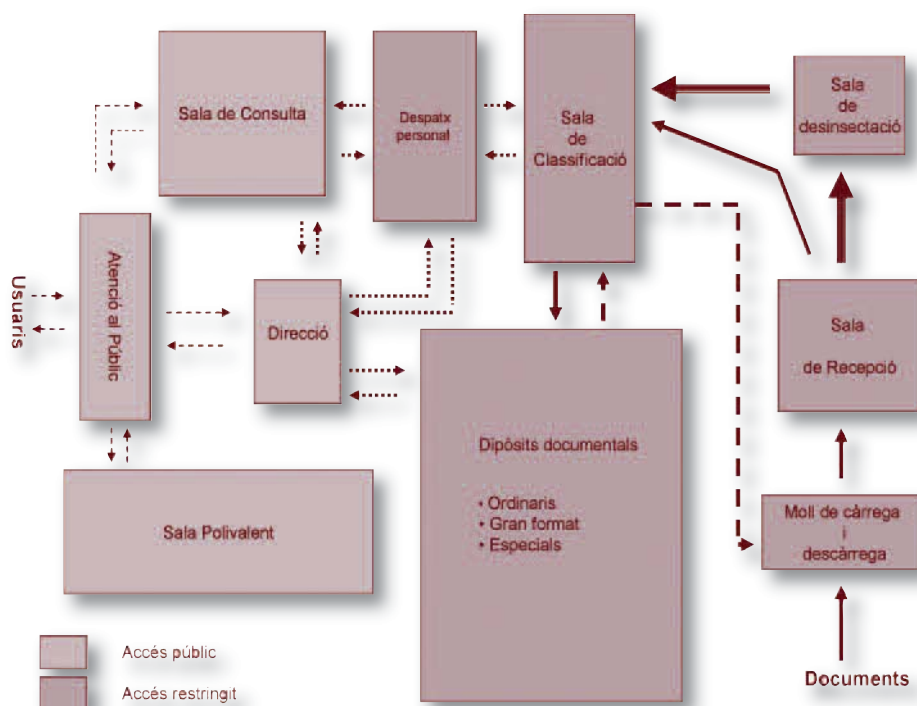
Sala de Consulta

Despatx personal

Sala de Classificació

Sala de desinsectació

Usuaris

Atenció al Públic

Direcció

Sala de Recepció

Dipòsits documentals

• Ordinaris
• Gran format
• Especials

Sala Polivalent

Moll de càrrega i descàrrega

Accés públic

Accés restringit

Documents